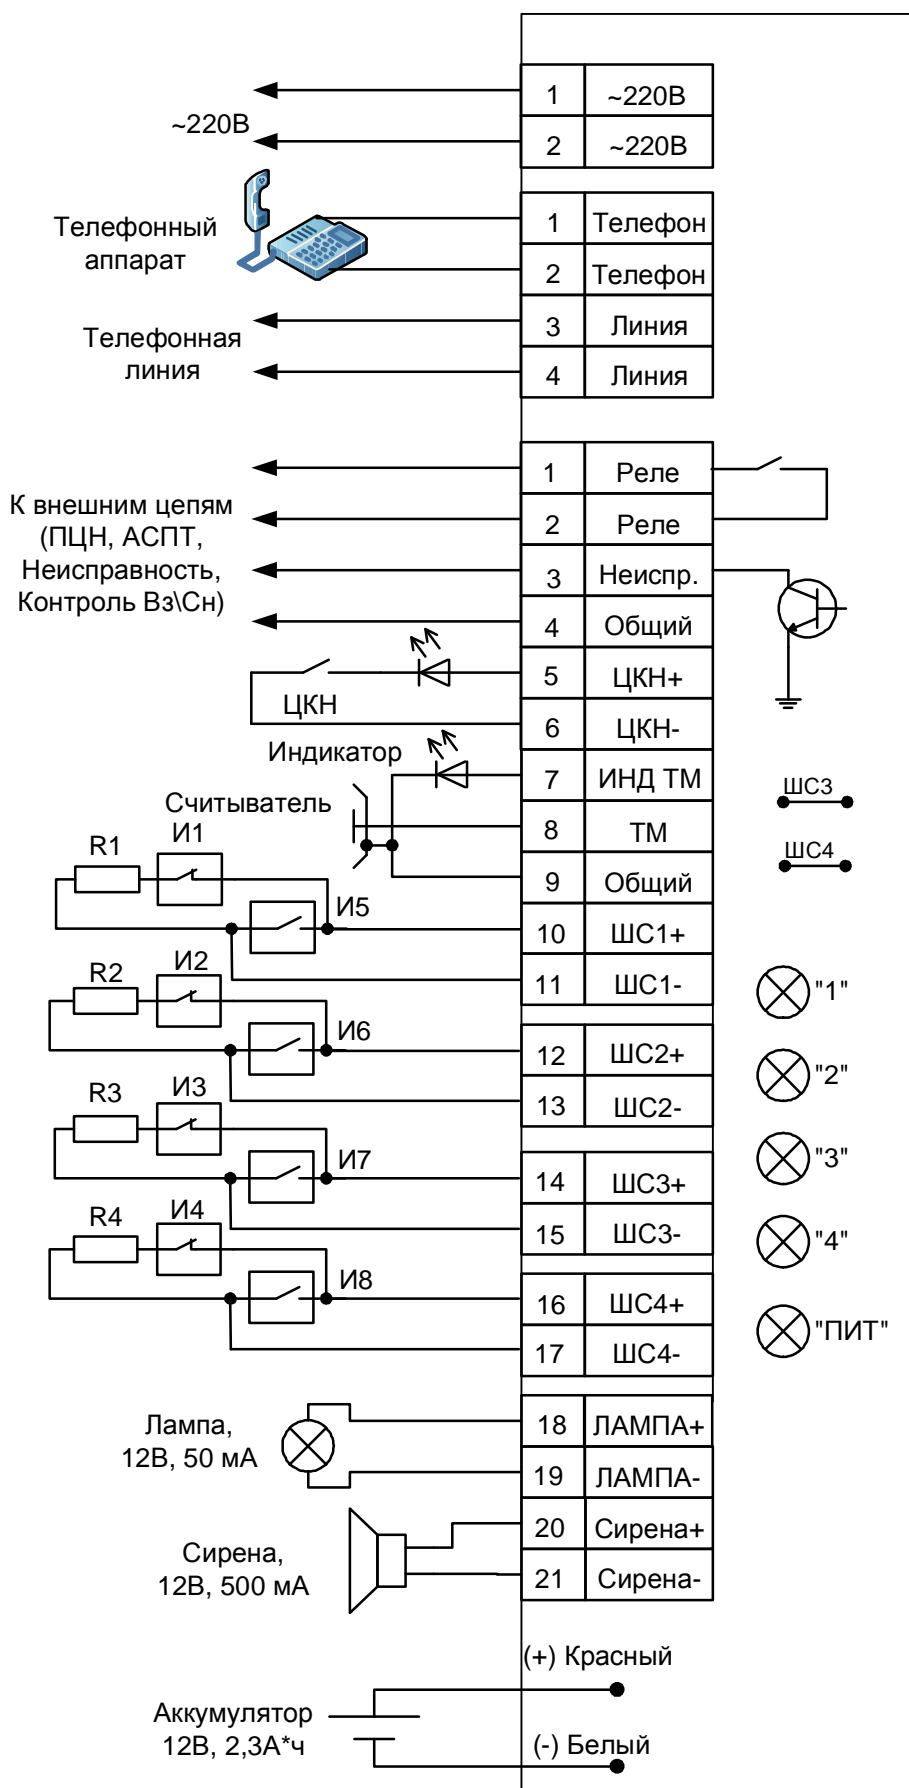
~220В

| 1 | ~220В |
|---|---|
| 2 | ~220В |

Телефонный аппарат

Телефонная линия

| 1 | Телефон |
|---|---|
| 2 | Телефон |
| 3 | Линия |
| 4 | Линия |

К внешним цепям (ПЦН, АСПТ, Неисправность, Контроль Вз\Сн)

ЦКН

Индикатор

Считыватель

R1 И1 И5

R2 И2 И6

R3 И3 И7

R4 И4 И8

| 1 | Реле |
|---|---|
| 2 | Реле |
| 3 | Неиспр. |
| 4 | Общий |
| 5 | ЦКН+ |
| 6 | ЦКН- |
| 7 | ИНД ТМ |
| 8 | ТМ |
| 9 | Общий |
| 10 | ШС1+ |
| 11 | ШС1- |
| 12 | ШС2+ |
| 13 | ШС2- |
| 14 | ШС3+ |
| 15 | ШС3- |
| 16 | ШС4+ |
| 17 | ШС4- |

ШС3

ШС4

"1"

"2"

"3"

"4"

"ПИТ"

Лампа, 12В, 50 мА

Сирена, 12В, 500 мА

| 18 | ЛАМПА+ |
|---|---|
| 19 | ЛАМПА- |
| 20 | Сирена+ |
| 21 | Сирена- |

(+) Красный

Аккумулятор 12В, 2,3А*ч

(-) Белый